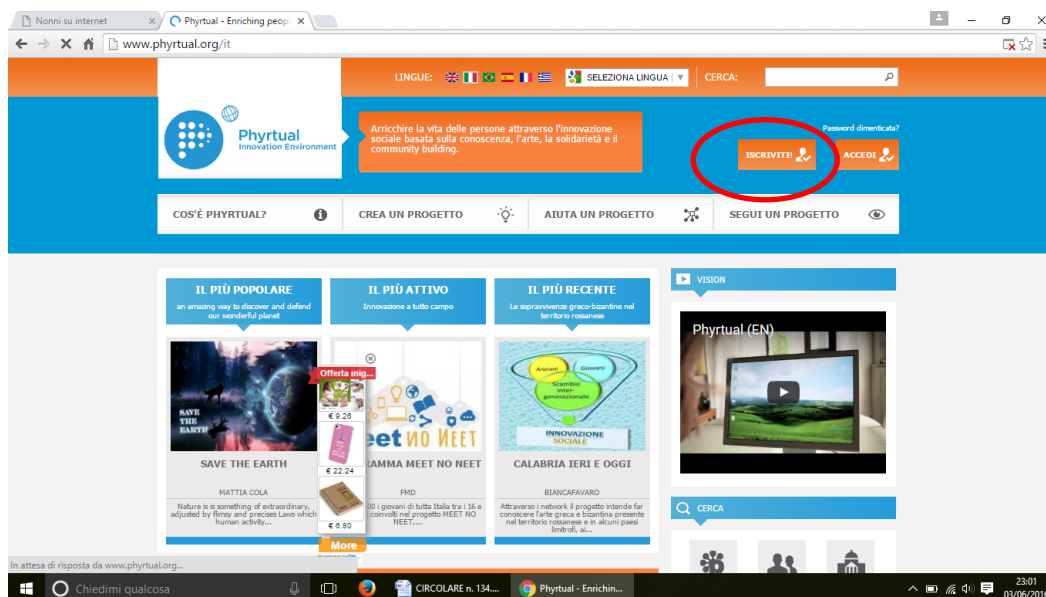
Nonni su internet
Phyrtual - Enriching peop
www.phyrtual.org/it

LINGUE:
SELEZIONA LINGUA
CERCA:

Phyrtual
Innovation Environment

Arricchire la vita delle persone attraverso l'innovazione sociale basata sulla conoscenza, l'arte, la solidarietà e il community building.

Password dimenticata?
ISCRIVITI!
ACCEDI

COS'È PHYRTUAL?
CREA UN PROGETTO
AIUTA UN PROGETTO
SEGUI UN PROGETTO

IL PIÙ POPOLARE
an amazing way to discover and defend our wonderful planet

IL PIÙ ATTIVO
Innovazione a tutto campo

IL PIÙ RECENTE
Le sopravvivenze greco-bizantine nel territorio rossanese

VISION
Phyrtual (EN)

SAVE THE EARTH
SAVE THE EARTH
MATTIA COLA
Nature is is something of extraordinary, adjusted by flimsy and precises Laws which human activity...

Offerta mig...
€ 9.26
€ 22.24
€ 6.80
More

eet NO NEET
RAMMA MEET NO NEET
FMD
00 i giovani di tutta Italia tra i 16 e coinvolti nel progetto MEET NO NEET....

Anziani
Giovani
Scambio inter-generazionale
INNOVAZIONE SOCIALE
CALABRIA IERI E OGGI
BIANCAFAVARO
Attraverso i network il progetto intende far conoscere l'arte greca e bizantina presente nel territorio rossanese e in alcuni paesi limitrofi, ai...

CERCA

In attesa di risposta da www.phyrtual.org...

Chiedimi qualcosa
CIRCOLARE n. 134....
Phyrtual - Enrichin...
23:01
03/06/2016